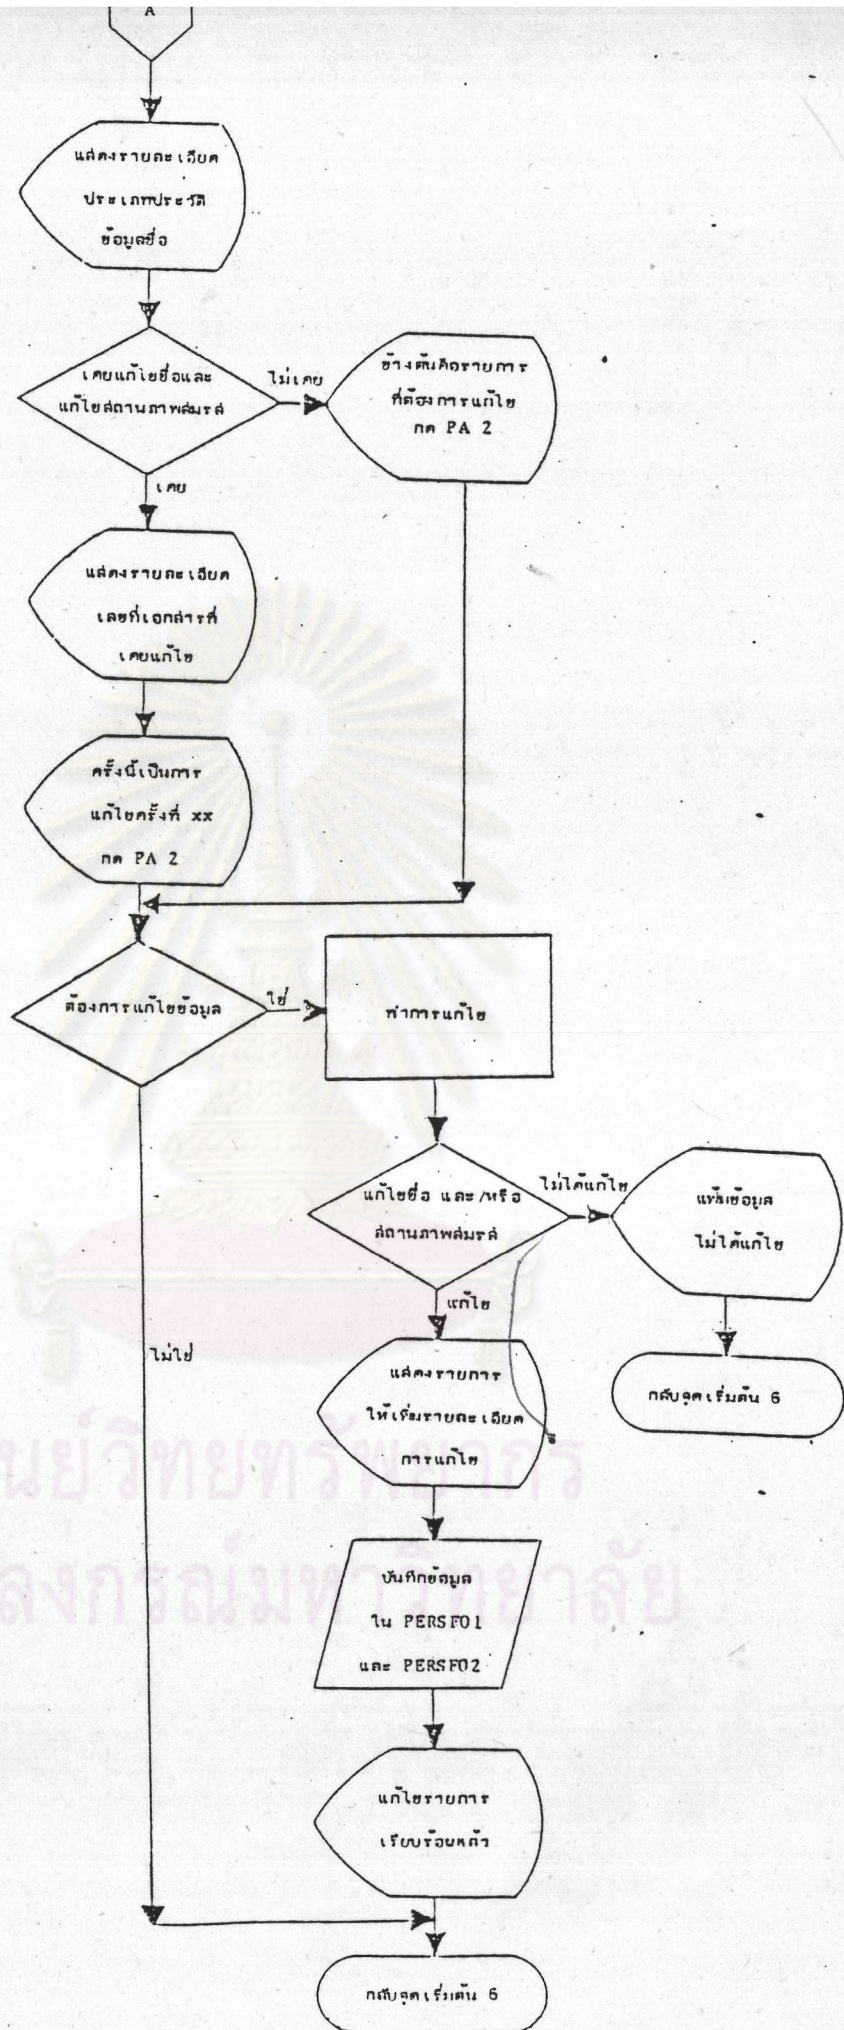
A

แสดงรายละเอียด ประเภทประวัติ ข้อมูลชื่อ

เคยแก้ไขชื่อและ แก้ไขสถานภาพสมรส

ไม่เคย

ข้างต้นคือรายการ ที่ต้องการแก้ไข กด PA 2

เคย

แสดงรายละเอียด เลขที่เอกสารที่ เคยแก้ไข

ครั้งนี้เป็นการ แก้ไขครั้งที่ xx กด PA 2

ต้องการแก้ไขข้อมูล

ใช่

ทำการแก้ไข

แก้ไขชื่อ และ/หรือ สถานภาพสมรส

ไม่ได้แก้ไข

แจ้งข้อมูล ไม่ได้แก้ไข

กลับจุดเริ่มต้น 6

แก้ไข

ไม่ใช่

แสดงรายการ ให้เพิ่มรายละเอียด การแก้ไข

บันทึกข้อมูล ใน PERSF01 และ PERSF02

แก้ไขรายการ เรียบร้อยแล้ว

กลับจุดเริ่มต้น 6

ศูนย์วิทยทรัพยากร
จุฬาลงกรณ์มหาวิทยาลัย